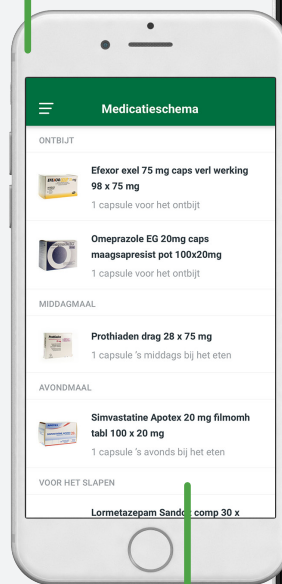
Medicatieschema

ONTBIJT

Efexor exel 75 mg caps verl werking 98 x 75 mg

1 capsule voor het ontbijt

Omeprazole EG 20mg caps maagsapresist pot 100x20mg

1 capsule voor het ontbijt

MIDDAGMAAL

Prothiaden drag 28 x 75 mg

1 capsule 's middags bij het eten

AVONDMAAL

Simvastatine Apotex 20 mg filmomh tabl 100 x 20 mg

1 capsule 's avonds bij het eten

VOOR HET SLAPEN

Lormetazepam Sando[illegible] comp 30 x